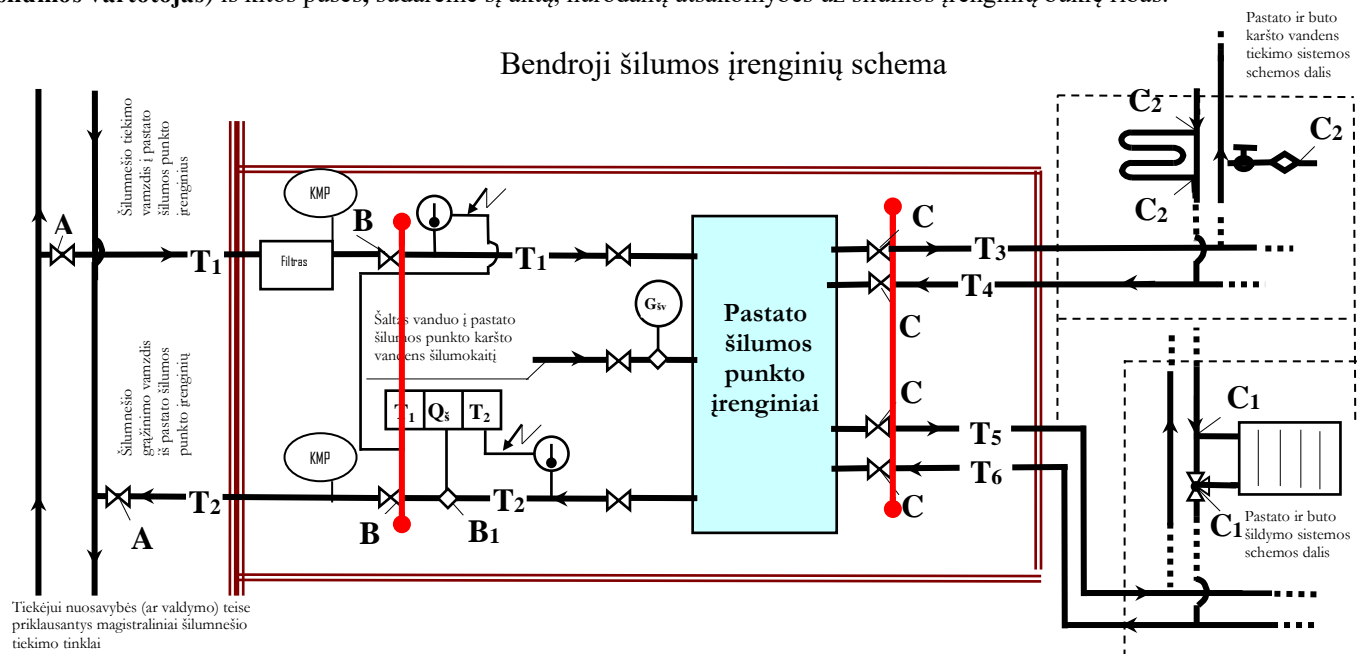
šilumos vartotojas) iš kitos pusės, sudarėme šį aktą, nurodantį atsakomybės už šilumos įrenginių būklę ribas.

Bendroji šilumos įrenginių schema

Šilumnešio tiekimo vamzdis į pastato šilumos punkto įrenginius

Šilumnešio grąžinimo vamzdis iš pastato šilumos punkto įrenginių

Pastato ir buto karšto vandens tiekimo sistemos schemos dalis

$C_2$

$C_2$

$C_2$

KMP

A

B

C

$T_1$

Filtras

$T_1$

$T_3$

$T_4$

C

$G_{šv}$

Šaltas vanduo į pastato šilumos punkto karšto vandens šilumokaitį

Pastato šilumos punkto įrenginiai

C

$C_1$

$T_1$

$Q_š$

$T_2$

KMP

$T_5$

$T_6$

$T_2$

$T_2$

A

B

$B_1$

C

$C_1$

Pastato ir buto šildymo sistemos schemos dalis

Tiekėjui nuosavybės (ar valdymo) teise priklausantys magistraliniai šilumnešio tiekimo tinklai